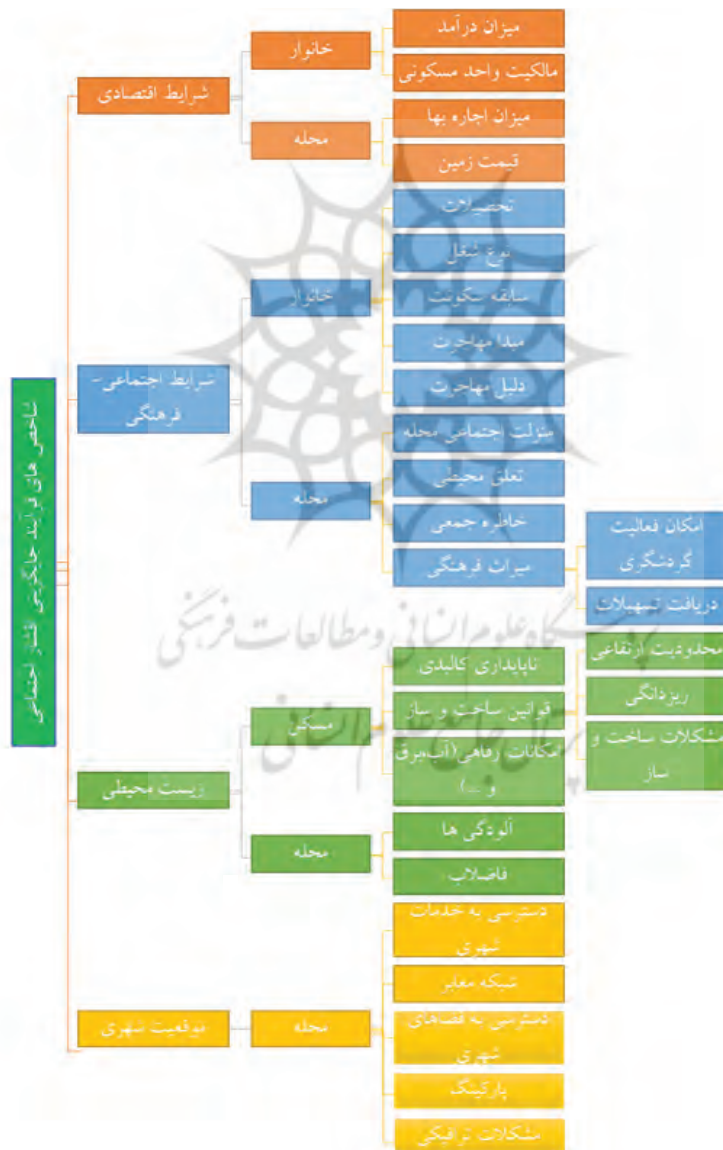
شاخص های فرآیند جاگزینی قشر اجتماعی

شرایط اقتصادی
خانوار
میزان درآمد
مالکیت واحد مسکونی
محله
میزان اجاره بها
قیمت زمین

شرایط اجتماعی-فرهنگی
خانوار
تحصیلات
نوع شغل
سابقه سکونت
مبدا مهاجرت
دلیل مهاجرت
محله
منزلت اجتماعی محله
تعلق محیطی
خاطره جمعی
میراث فرهنگی
امکان فعالیت گردشگری
دریافت تسهیلات

زیست محیطی
مسکن
ناپایداری کالبدی
قوانین ساخت و ساز
امکانات رفاهی (آب،برق و ...)
محدودیت ارتفاعی
ریزدانگی
مشکلات ساخت و ساز
محله
آلودگی ها
فاضلاب

موقعیت شهری
محله
دسترسی به خدمات شهری
شبکه معابر
دسترسی به فضاهای شهری
پارکینگ
مشکلات ترافیکی

پژوهشگاه علوم انسانی و مطالعات فرهنگی
پرتال جامع علوم انسانی